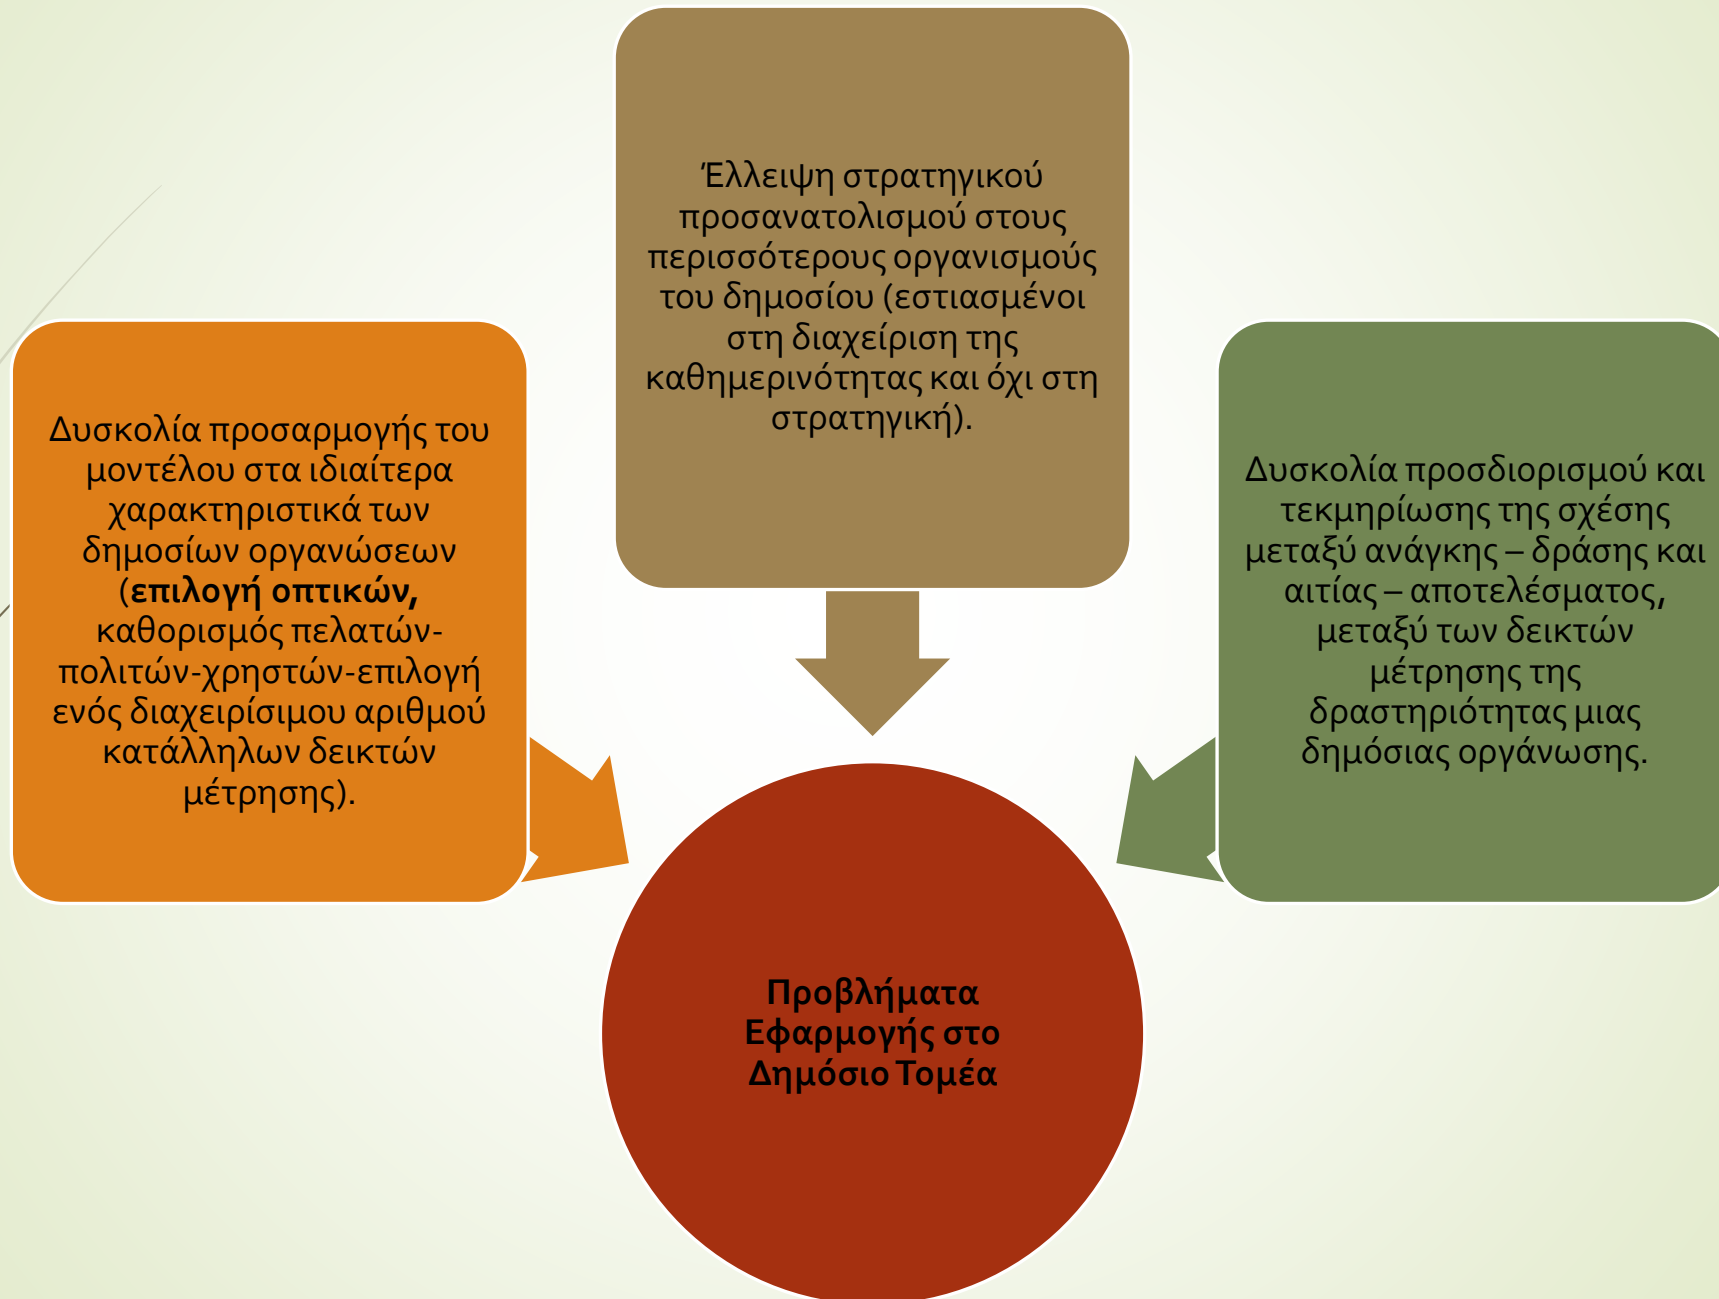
Δυσκολία προσαρμογής του μοντέλου στα ιδιαίτερα χαρακτηριστικά των δημοσίων οργανώσεων (**επιλογή οπτικών,** καθορισμός πελατών-πολιτών-χρηστών-επιλογή ενός διαχειρίσιμου αριθμού κατάλληλων δεικτών μέτρησης).

Έλλειψη στρατηγικού προσανατολισμού στους περισσότερους οργανισμούς του δημοσίου (εστιασμένοι στη διαχείριση της καθημερινότητας και όχι στη στρατηγική).

Δυσκολία προσδιορισμού και τεκμηρίωσης της σχέσης μεταξύ ανάγκης – δράσης και αιτίας – αποτελέσματος, μεταξύ των δεικτών μέτρησης της δραστηριότητας μιας δημόσιας οργάνωσης.

**Προβλήματα Εφαρμογής στο Δημόσιο Τομέα**